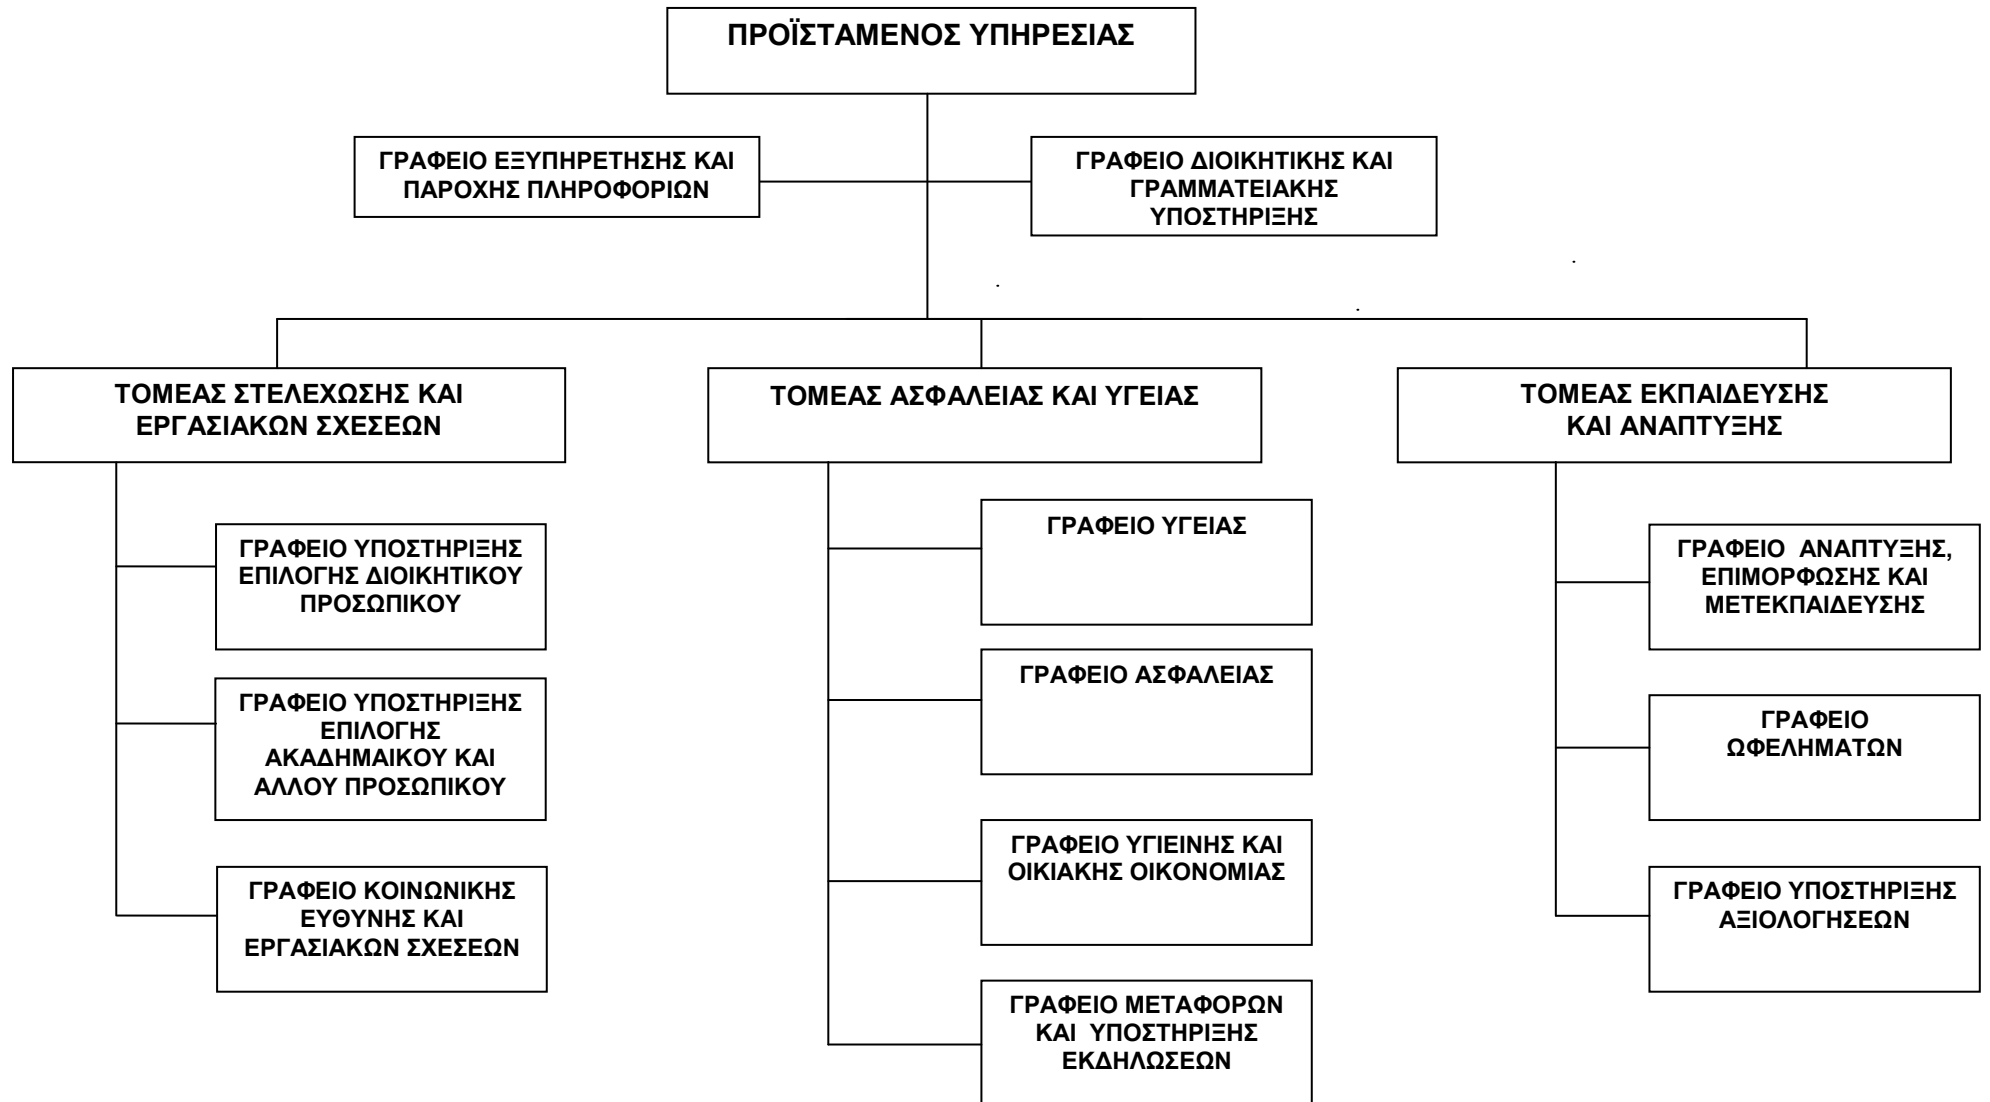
ΠΡΟΪΣΤΑΜΕΝΟΣ ΥΠΗΡΕΣΙΑΣ

ΓΡΑΦΕΙΟ ΕΞΥΠΗΡΕΤΗΣΗΣ ΚΑΙ ΠΑΡΟΧΗΣ ΠΛΗΡΟΦΟΡΙΩΝ

ΓΡΑΦΕΙΟ ΔΙΟΙΚΗΤΙΚΗΣ ΚΑΙ ΓΡΑΜΜΑΤΕΙΑΚΗΣ ΥΠΟΣΤΗΡΙΞΗΣ

ΤΟΜΕΑΣ ΣΤΕΛΕΧΩΣΗΣ ΚΑΙ ΕΡΓΑΣΙΑΚΩΝ ΣΧΕΣΕΩΝ

ΓΡΑΦΕΙΟ ΥΠΟΣΤΗΡΙΞΗΣ ΕΠΙΛΟΓΗΣ ΔΙΟΙΚΗΤΙΚΟΥ ΠΡΟΣΩΠΙΚΟΥ

ΓΡΑΦΕΙΟ ΥΠΟΣΤΗΡΙΞΗΣ ΕΠΙΛΟΓΗΣ ΑΚΑΔΗΜΑΙΚΟΥ ΚΑΙ ΑΛΛΟΥ ΠΡΟΣΩΠΙΚΟΥ

ΓΡΑΦΕΙΟ ΚΟΙΝΩΝΙΚΗΣ ΕΥΘΥΝΗΣ ΚΑΙ ΕΡΓΑΣΙΑΚΩΝ ΣΧΕΣΕΩΝ

ΤΟΜΕΑΣ ΑΣΦΑΛΕΙΑΣ ΚΑΙ ΥΓΕΙΑΣ

ΓΡΑΦΕΙΟ ΥΓΕΙΑΣ

ΓΡΑΦΕΙΟ ΑΣΦΑΛΕΙΑΣ

ΓΡΑΦΕΙΟ ΥΓΙΕΙΝΗΣ ΚΑΙ ΟΙΚΙΑΚΗΣ ΟΙΚΟΝΟΜΙΑΣ

ΓΡΑΦΕΙΟ ΜΕΤΑΦΟΡΩΝ ΚΑΙ ΥΠΟΣΤΗΡΙΞΗΣ ΕΚΔΗΛΩΣΕΩΝ

ΤΟΜΕΑΣ ΕΚΠΑΙΔΕΥΣΗΣ ΚΑΙ ΑΝΑΠΤΥΞΗΣ

ΓΡΑΦΕΙΟ ΑΝΑΠΤΥΞΗΣ, ΕΠΙΜΟΡΦΩΣΗΣ ΚΑΙ ΜΕΤΕΚΠΑΙΔΕΥΣΗΣ

ΓΡΑΦΕΙΟ ΩΦΕΛΗΜΑΤΩΝ

ΓΡΑΦΕΙΟ ΥΠΟΣΤΗΡΙΞΗΣ ΑΞΙΟΛΟΓΗΣΕΩΝ